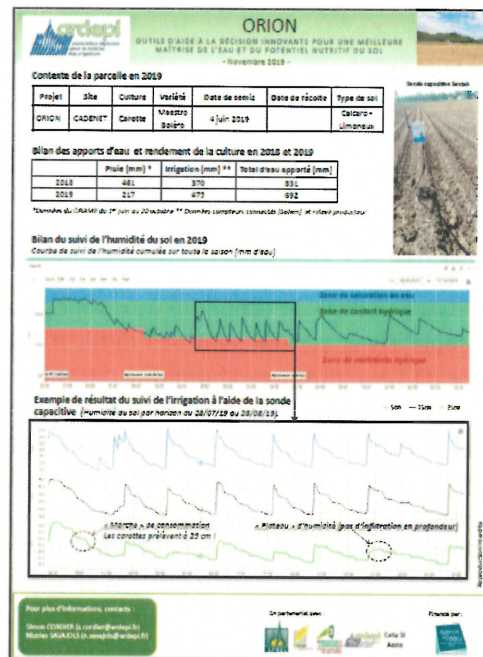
ardepi

ORION

OUTILS D'AIDE À LA DÉCISION INNOVANTS POUR UNE MEILLEURE MAÎTRISE DE L'EAU ET DU POTENTIEL NUTRITIF DU SOL

- Novembre 2019 -

Contexte de la parcelle en 2019

| Projet | Site | Culture | Variété | Date de semis | Date de récolte | Type de sol |
|---|---|---|---|---|---|---|
| ORION | CADENET | Carotte | Maestro Bolero | 4 juin 2019 | | Calcaro-Limoneux |

Sonde capacitive Sentek

Bilan des apports d'eau et rendement de la culture en 2018 et 2019

| | Pluie (mm) * | Irrigation (mm) ** | Total d'eau apporté (mm) |
|---|---|---|---|
| 2018 | 461 | 370 | 831 |
| 2019 | 217 | 475 | 692 |

*Données du CRAMP du 1er juin au 20 octobre ** Données compteurs connectés (Solem) et relevé producteur

Bilan du suivi de l'humidité du sol en 2019

Courbe de suivi de l'humidité cumulée sur toute la saison (mm d'eau)

Zone de saturation en eau

Zone de confort hydrique

Zone de contrainte hydrique

Exemple de résultat du suivi de l'irrigation à l'aide de la sonde capacitive (Humidité du sol par horizon du 28/07/19 au 28/08/19)

« Marche » de consommation
Les carottes prélèvent à 25 cm !

« Plateau » d'humidité (pas d'infiltration en profondeur)

Pour plus d'informations, contacts :

Simon CORDIER (s.cordier@ardepi.fr)
Nicolas SAVAJOLS (n.savajols@ardepi.fr)

En partenariat avec :

Ceta St Andiol

Financé par :